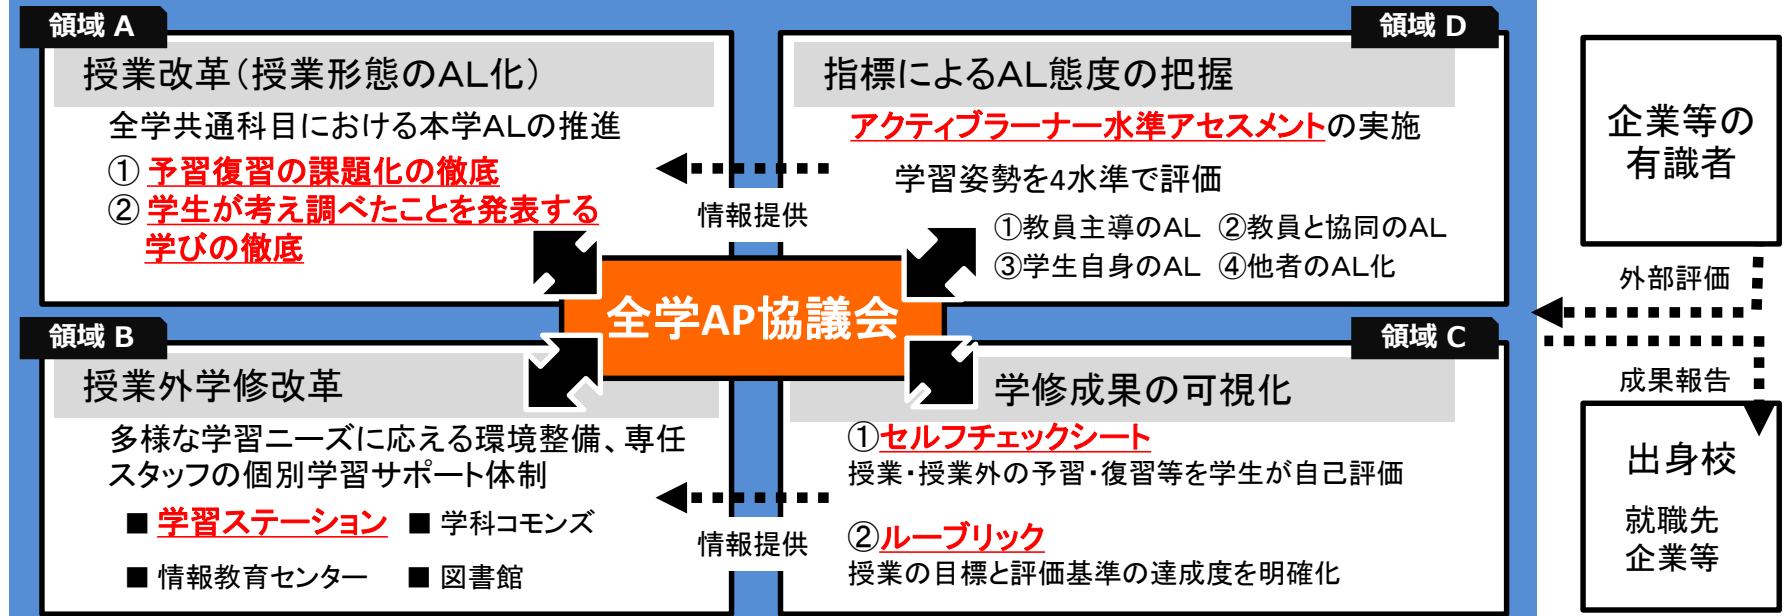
領域 A

授業改革（授業形態のAL化）

全学共通科目における本学ALの推進

① 予習復習の課題化の徹底
② 学生が考え調べたことを発表する学びの徹底

領域 D

指標によるAL態度の把握

アクティブラーナー水準アセスメントの実施

学習姿勢を4水準で評価

①教員主導のAL ②教員と協同のAL
③学生自身のAL ④他者のAL化

企業等の有識者

情報提供

全学AP協議会

外部評価

成果報告

領域 B

授業外学修改革

多様な学習ニーズに応える環境整備、専任スタッフの個別学習サポート体制

■ 学習ステーション ■ 学科コモンズ
■ 情報教育センター ■ 図書館

情報提供

領域 C

学修成果の可視化

①セルフチェックシート
授業・授業外の予習・復習等を学生が自己評価

②ルーブリック
授業の目標と評価基準の達成度を明確化

出身校

就職先
企業等